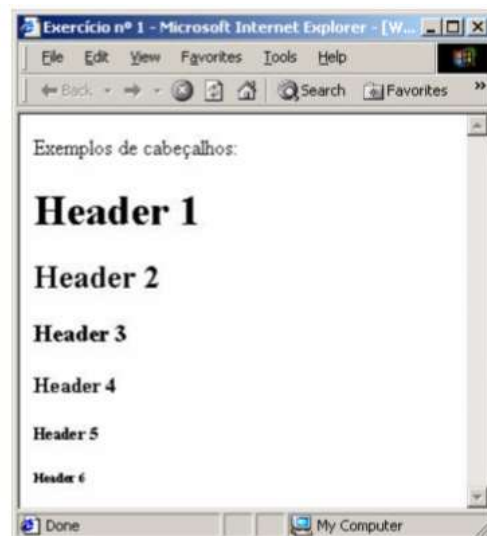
Exercício nº 1 - Microsoft Internet Explorer - [W...

File Edit View Favorites Tools Help

Back Search Favorites »

Exemplos de cabeçalhos:

Header 1

Header 2

Header 3

Header 4

Header 5

Header 6

Done My Computer